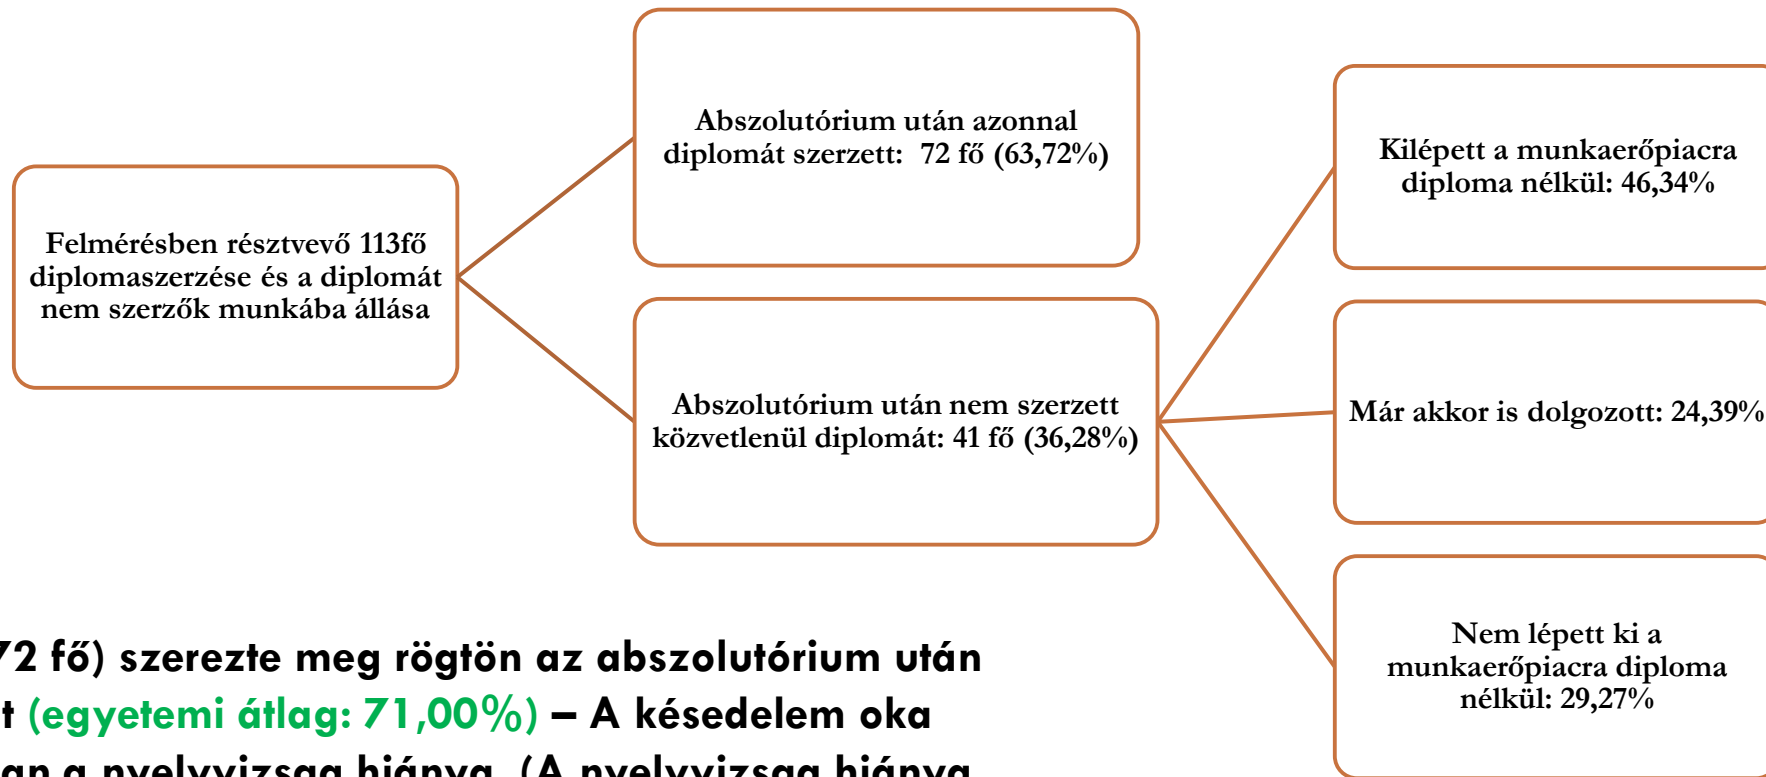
Felmérésben résztvevő 113fő diplomaszerzése és a diplomát nem szerzők munkába állása

Abszolutórium után azonnal diplomát szerzett: 72 fő (63,72%)

Abszolutórium után nem szerzett közvetlenül diplomát: 41 fő (36,28%)

Kilépett a munkaerőpiacra diploma nélkül: 46,34%

Már akkor is dolgozott: 24,39%

Nem lépett ki a munkaerőpiacra diploma nélkül: 29,27%

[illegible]72 fő) szerezte meg rögtön az abszolutórium után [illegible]t (egyetemi átlag: 71,00%) – A késedelem oka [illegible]